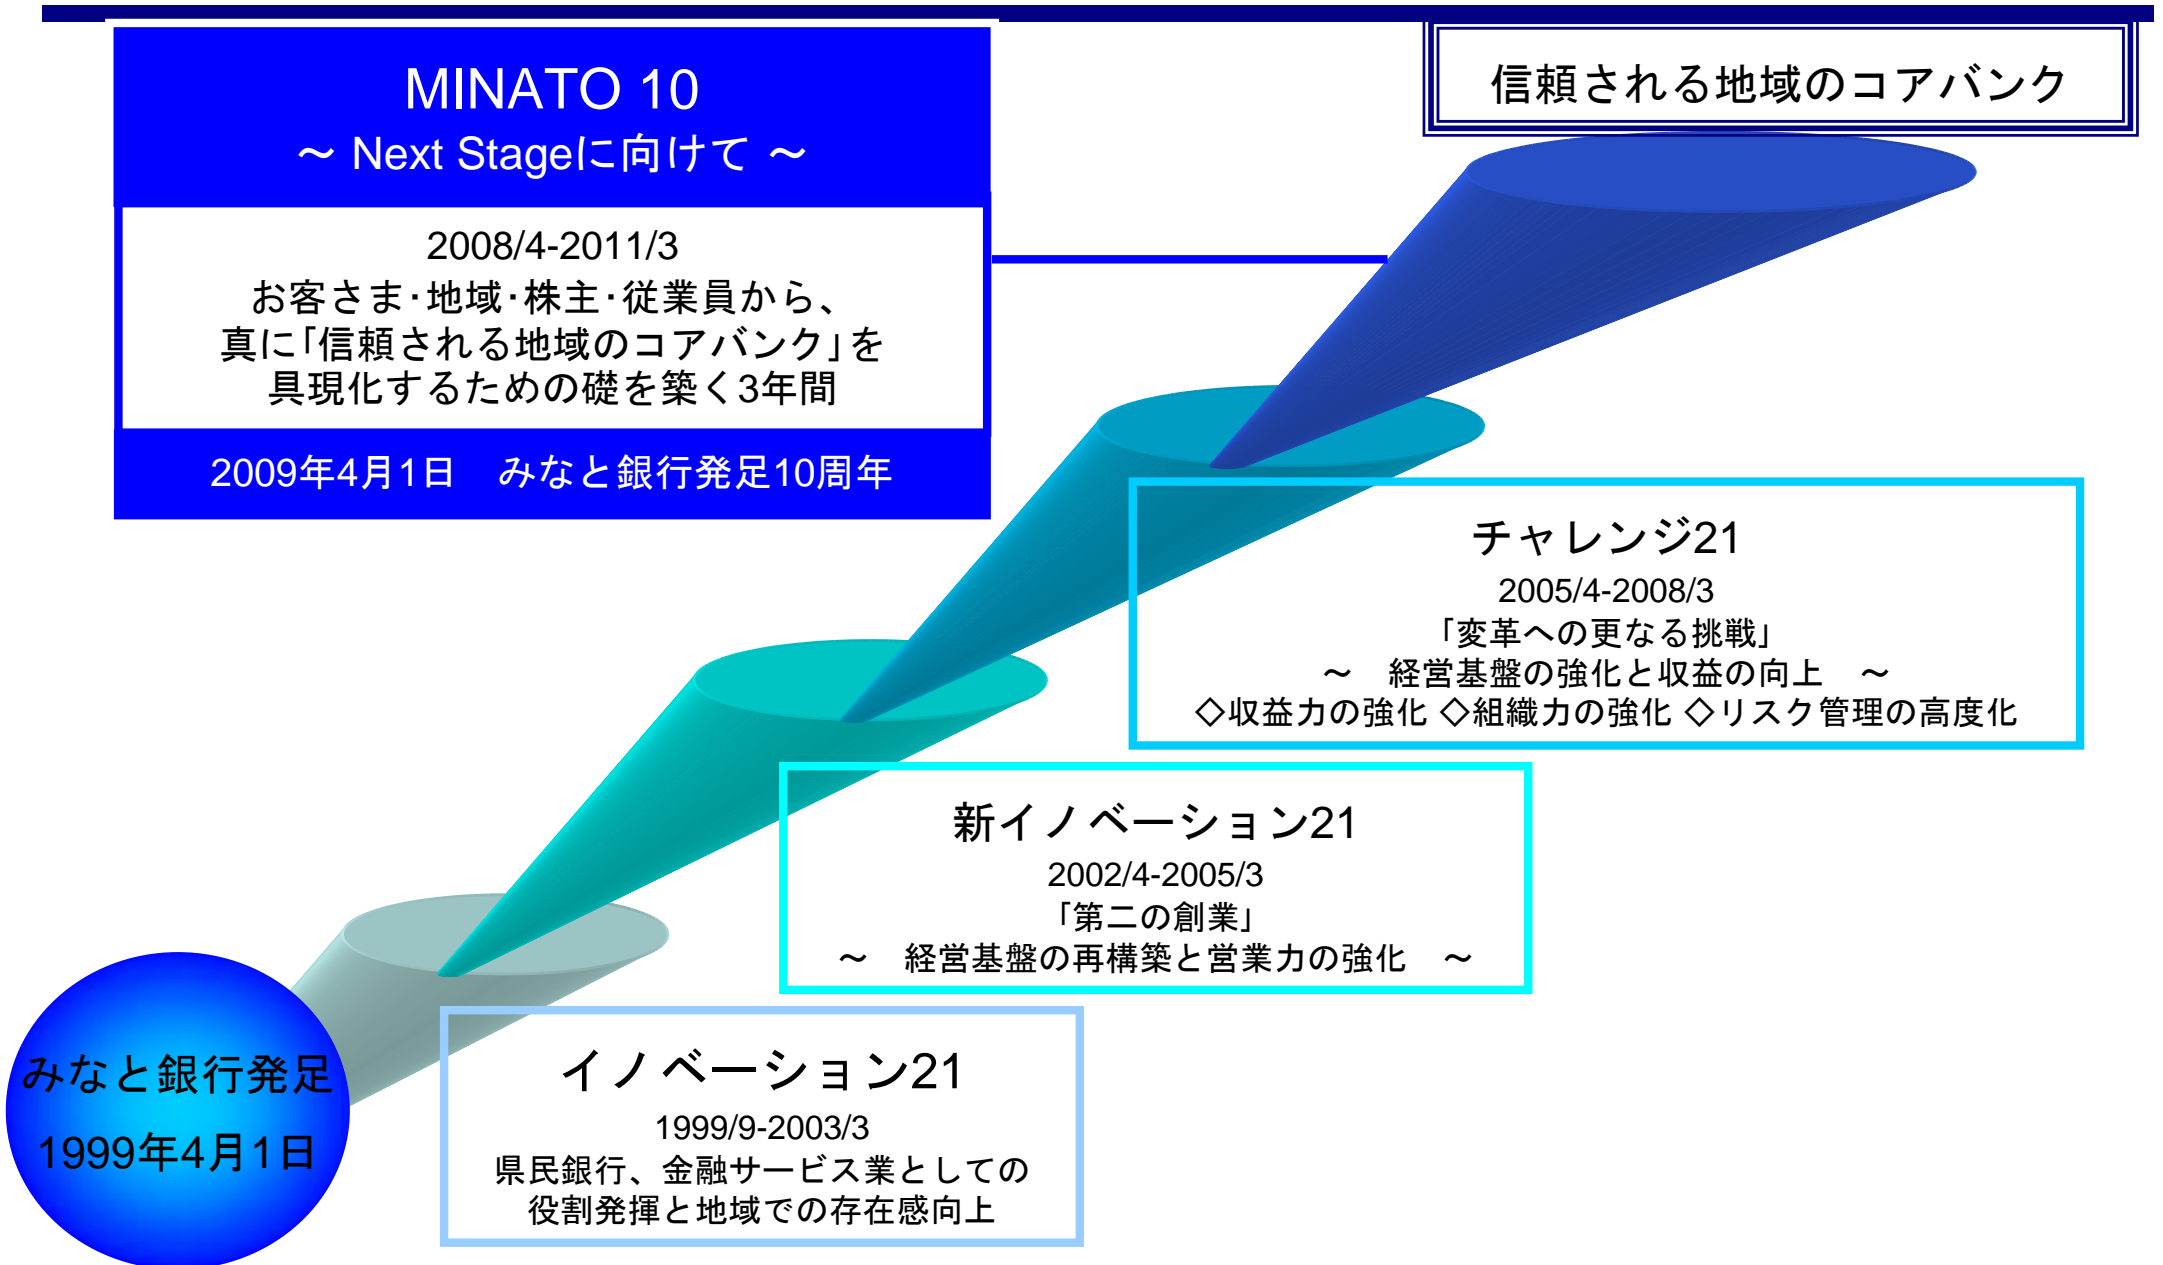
MINATO 10
～ Next Stageに向けて ～

2008/4-2011/3
お客さま･地域･株主･従業員から、
真に「信頼される地域のコアバンク」を
具現化するための礎を築く3年間

2009年4月1日　みなと銀行発足10周年

信頼される地域のコアバンク

チャレンジ21
2005/4-2008/3
「変革への更なる挑戦」
～　経営基盤の強化と収益の向上　～
◇収益力の強化 ◇組織力の強化 ◇リスク管理の高度化

新イノベーション21
2002/4-2005/3
「第二の創業」
～　経営基盤の再構築と営業力の強化　～

みなと銀行発足
1999年4月1日

イノベーション21
1999/9-2003/3
県民銀行、金融サービス業としての
役割発揮と地域での存在感向上